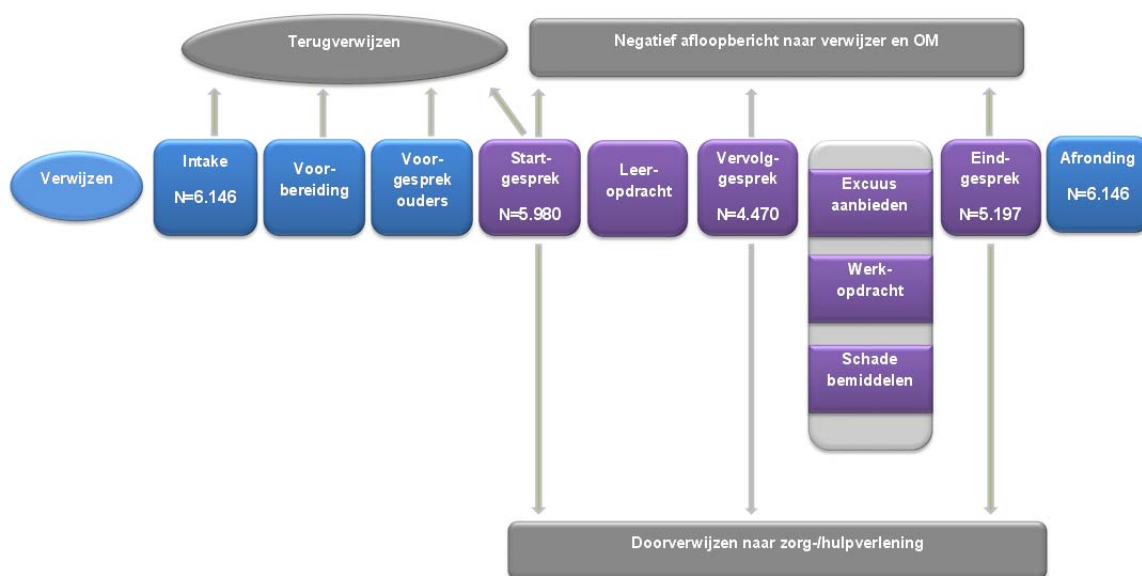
Terugverwijzen

Negatief afloopbericht naar verwijzer en OM

Verwijzen

Intake N=6.146

Voorbereiding

Voorgesprek ouders

Startgesprek N=5.980

Leeropdracht

Vervolggesprek N=4.470

Excuus aanbieden

Werkopdracht

Schade bemiddelen

Eindgesprek N=5.197

Afronding N=6.146

Doorverwijzen naar zorg-/hulpverlening